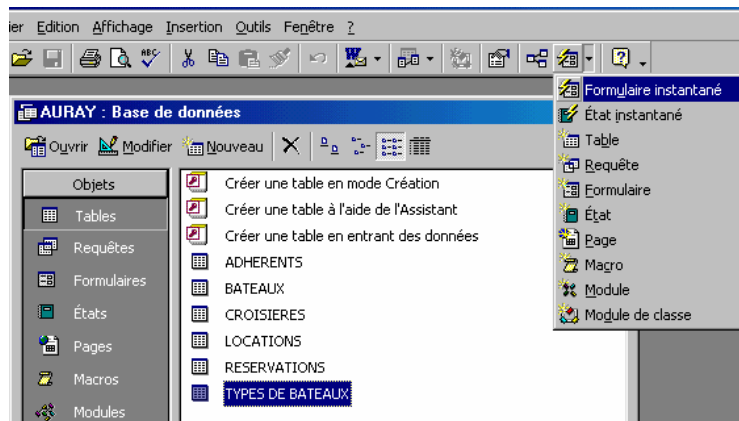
ier Edition Affichage Insertion Outils Fenêtre ?

AURAY : Base de données

Ouvrir Modifier Nouveau

Objets
Tables
Requêtes
Formulaires
États
Pages
Macros
Modules

Créer une table en mode Création
Créer une table à l'aide de l'Assistant
Créer une table en entrant des données
ADHERENTS
BATEAUX
CROISIERES
LOCATIONS
RESERVATIONS
TYPES DE BATEAUX

Formulaire instantané
État instantané
Table
Requête
Formulaire
État
Page
Macro
Module
Module de classe